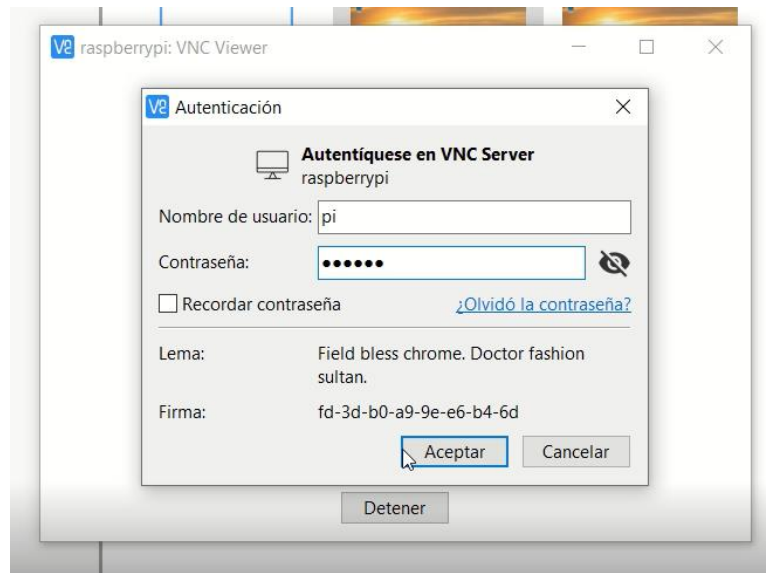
V2 raspberrypi: VNC Viewer

V2 Autenticación

Autentíquese en VNC Server
raspberrypi

Nombre de usuario: pi

Contraseña: ••••••

Recordar contraseña

¿Olvidó la contraseña?

Lema: Field bless chrome. Doctor fashion sultan.

Firma: fd-3d-b0-a9-9e-e6-b4-6d

Aceptar

Cancelar

Detener